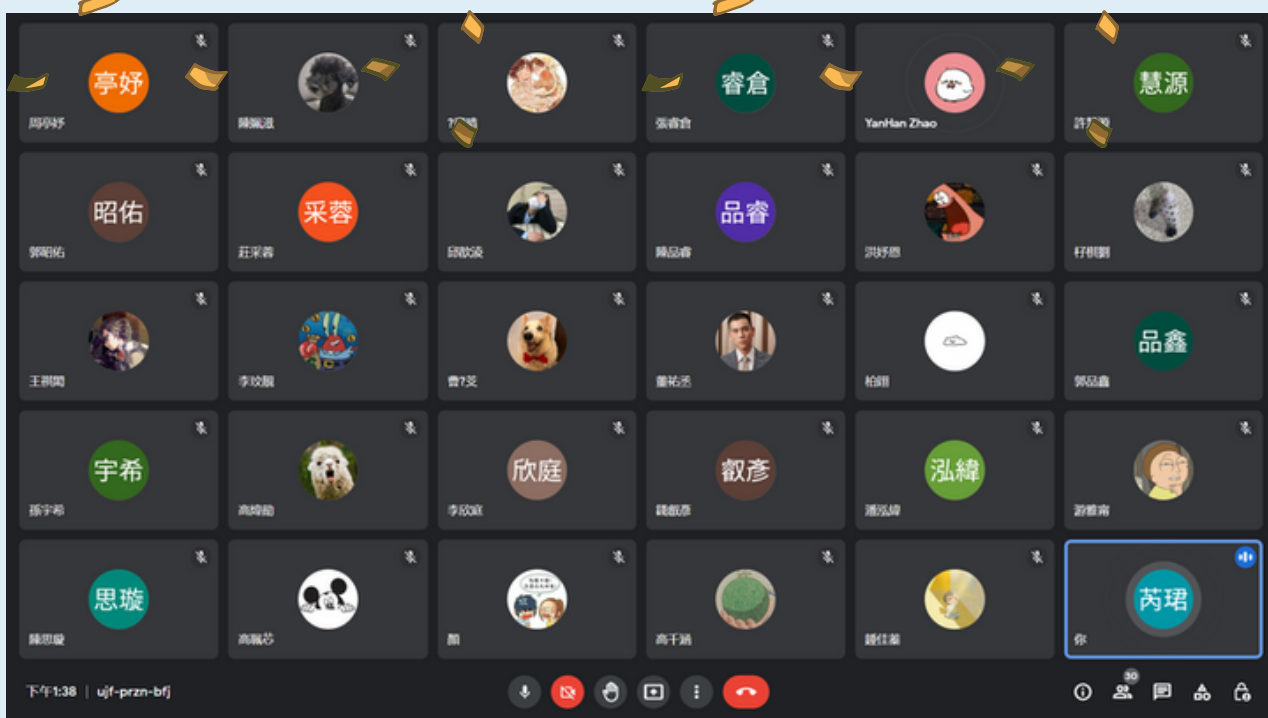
亭妤
周亭妤

陳佩涵

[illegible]

睿倉
張睿倉

YanHan Zhao

慧源
許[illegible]源

昭佑
郭昭佑

采蓉
莊采蓉

邱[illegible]

品睿
陳品睿

洪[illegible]恩

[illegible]

王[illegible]

李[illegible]

曹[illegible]

董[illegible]

柏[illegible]

品鑫
郭品鑫

宇希
孫宇希

高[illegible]

欣庭
李欣庭

叡彥
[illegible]叡彥

泓緯
潘泓緯

游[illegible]

思璇
陳思璇

高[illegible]

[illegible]

高千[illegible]

鍾佳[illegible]

芮珺
你

下午1:38 | ujf-przn-bfj

30